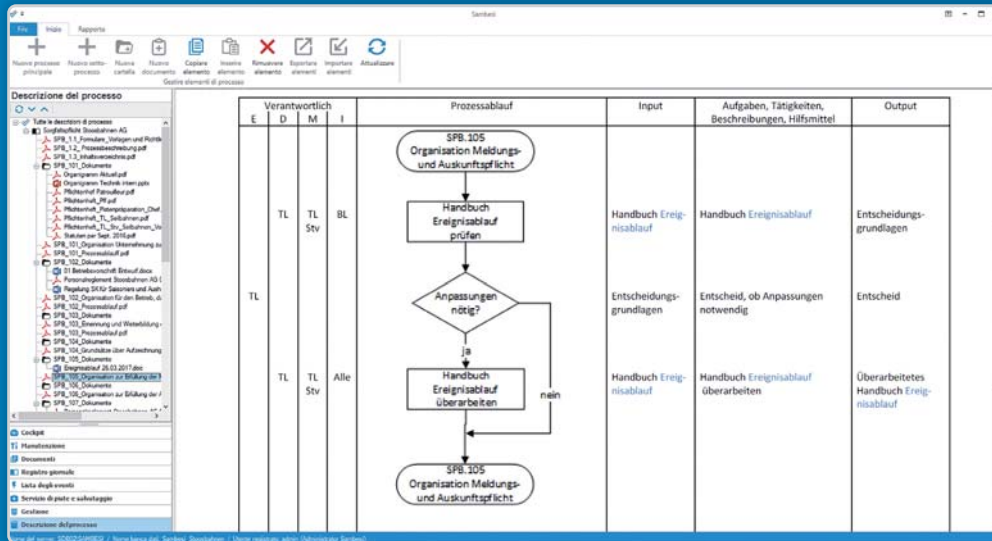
Sambesi

File Inizio Rapporto

Nuovo processo principale
Nuovo sotto-processo
Nuova cartella
Nuovo documento
Copiare elemento
Inserire elemento
Rimuovere elemento
Esportare elementi
Importare elementi
Attualizzare
Gestire elementi di processo

Descrizione del processo

Tutte le descrizioni di processo
Sorgfaltspflicht Stoosbahnen AG
SPB_1.1_Formulare_Vorlagen und Richtlinien
SPB_1.2_Prozessbeschreibung.pdf
SPB_1.3_Inhaltsverzeichnis.pdf
SPB_101_Dokumente
Organigramm Aktuell.pdf
Organigramm Technik intern.pptx
Pflichtenheft Patrouilleur.pdf
Pflichtenheft_PR.pdf
Pflichtenheft_Pistenpräparation_Chef
Pflichtenheft_TL_Seilbahnen.pdf
Pflichtenheft_TL_Stv_Seilbahnen_Vo
Statuten per Sept. 2016.pdf
SPB_101_Organisation Unternehmung.pdf
SPB_101_Prozessablauf.pdf
SPB_102_Dokumente
01 Betriebsvorschrift Entwurf.docx
Personalreglement Stoosbahnen AG
Regelung SK für Saisoniers und Aush
SPB_102_Organisation für den Betrieb
SPB_102_Prozessablauf.pdf
SPB_103_Dokumente
SPB_103_Ernennung und Weiterbildung
SPB_103_Prozessablauf.pdf
SPB_104_Dokumente
SPB_104_Grundsätze über Aufzeichnung
SPB_105_Dokumente
Ereignisablauf 26.03.2017.doc
SPB_105_Organisation zur Erfüllung der M
SPB_106_Dokumente
SPB_106_Organisation zur Erfüllung der A
SPB_107_Dokumente

Cockpit
Manutenzione
Documenti
Registro giornale
Lista degli eventi
Servizio di piste e salvataggio
Gestione
Descrizione del processo

| Verantwortlich | | | | Prozessablauf | Input | Aufgaben, Tätigkeiten, Beschreibungen, Hilfsmittel | Output |
|---|---|---|---|---|---|---|---|
| E | D | M | I | | | | |
| | | | | SPB.105 Organisation Meldungs- und Auskunftspflicht | | | |
| | TL | TL Stv | BL | Handbuch Ereignisablauf prüfen | Handbuch Ereignisablauf | Handbuch Ereignisablauf | Entscheidungsgrundlagen |
| TL | | | | Anpassungen nötig? | Entscheidungsgrundlagen | Entscheid, ob Anpassungen notwendig | Entscheid |
| | TL | TL Stv | Alle | ja / Handbuch Ereignisablauf überarbeiten / nein | Handbuch Ereignisablauf | Handbuch Ereignisablauf überarbeiten | Überarbeitetes Handbuch Ereignisablauf |
| | | | | SPB.105 Organisation Meldungs- und Auskunftspflicht | | | |

Nome del server: SDBOS\SAMBESI | Nome banca dati: Sambesi_Stoosbahnen | Utente registrato: admin (Administrator Sambesi)